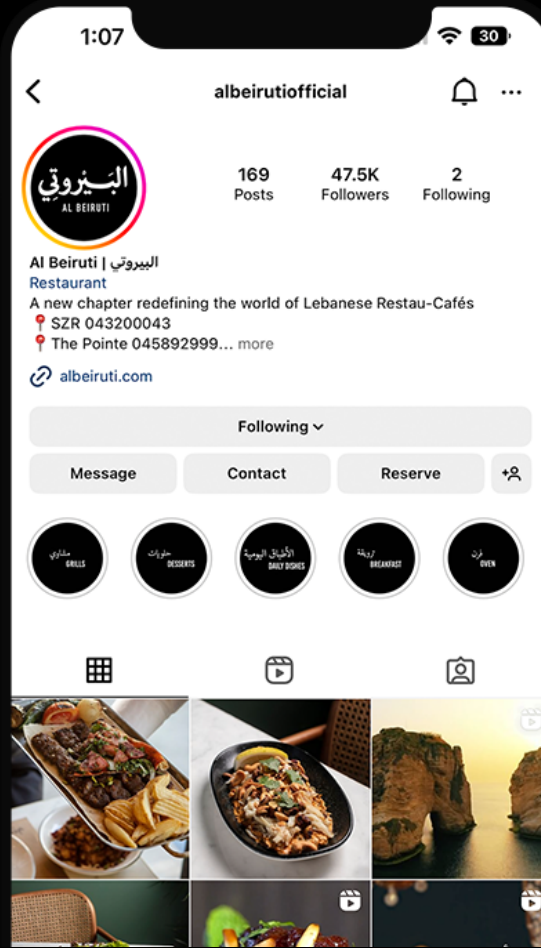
1:07

30

albeirutiofficial

البَيروتي
AL BEIRUTI

169
Posts

47.5K
Followers

2
Following

Al Beiruti | البيروتي
Restaurant
A new chapter redefining the world of Lebanese Restau-Cafés
📍SZR 043200043
📍The Pointe 045892999... more

albeiruti.com

Following

Message

Contact

Reserve

مشاوي
GRILLS

حلويات
DESSERTS

الأطباق اليومية
DAILY DISHES

ترويقة
BREAKFAST

فرن
OVEN